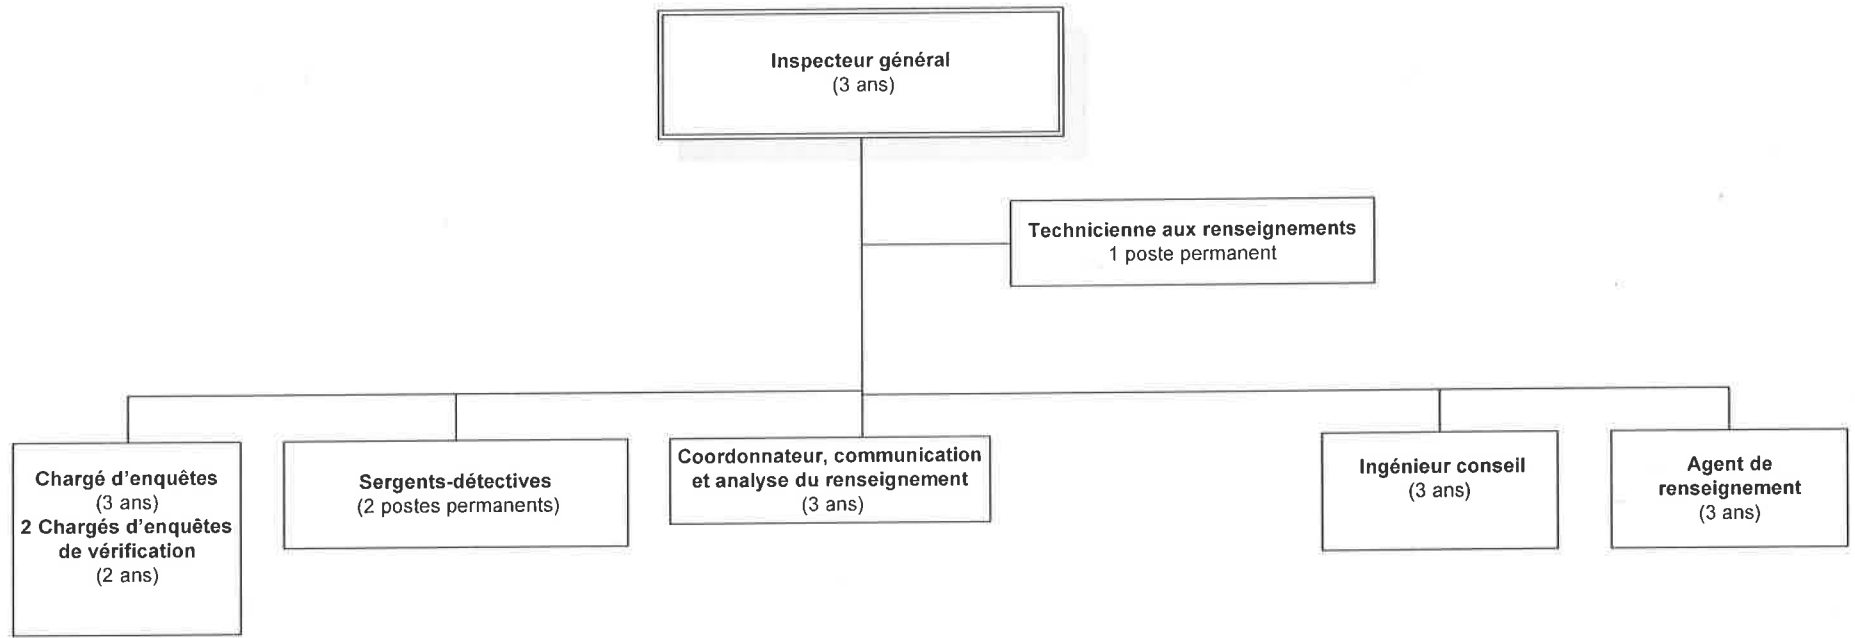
Inspecteur général
(3 ans)

Technicienne aux renseignements
1 poste permanent

Chargé d'enquêtes
(3 ans)
2 Chargés d'enquêtes de vérification
(2 ans)

Sergents-détectives
(2 postes permanents)

Coordonnateur, communication et analyse du renseignement
(3 ans)

Ingénieur conseil
(3 ans)

Agent de renseignement
(3 ans)